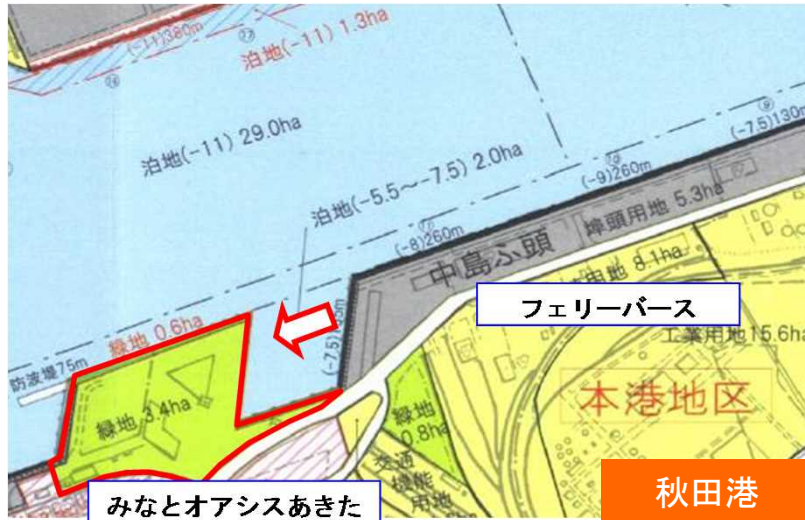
(-11)380m
⑰
泊地(-11) 1.3ha
⑱
⑨
(-7.5)130m
泊地(-11) 29.0ha
⑲
(-9)260m
泊地(-5.5～-7.5) 2.0ha
埠頭用地 5.3ha
⑳
(-8)260m
中島ふ頭
用地 8.1ha
フェリーバース
緑地 0.6ha
工業用地 15.6ha
防波堤75m
(-7.5)
本港地区
緑地 3.4ha
緑地 0.8ha
交通機能用地
秋田港
みなとオアシスあきた